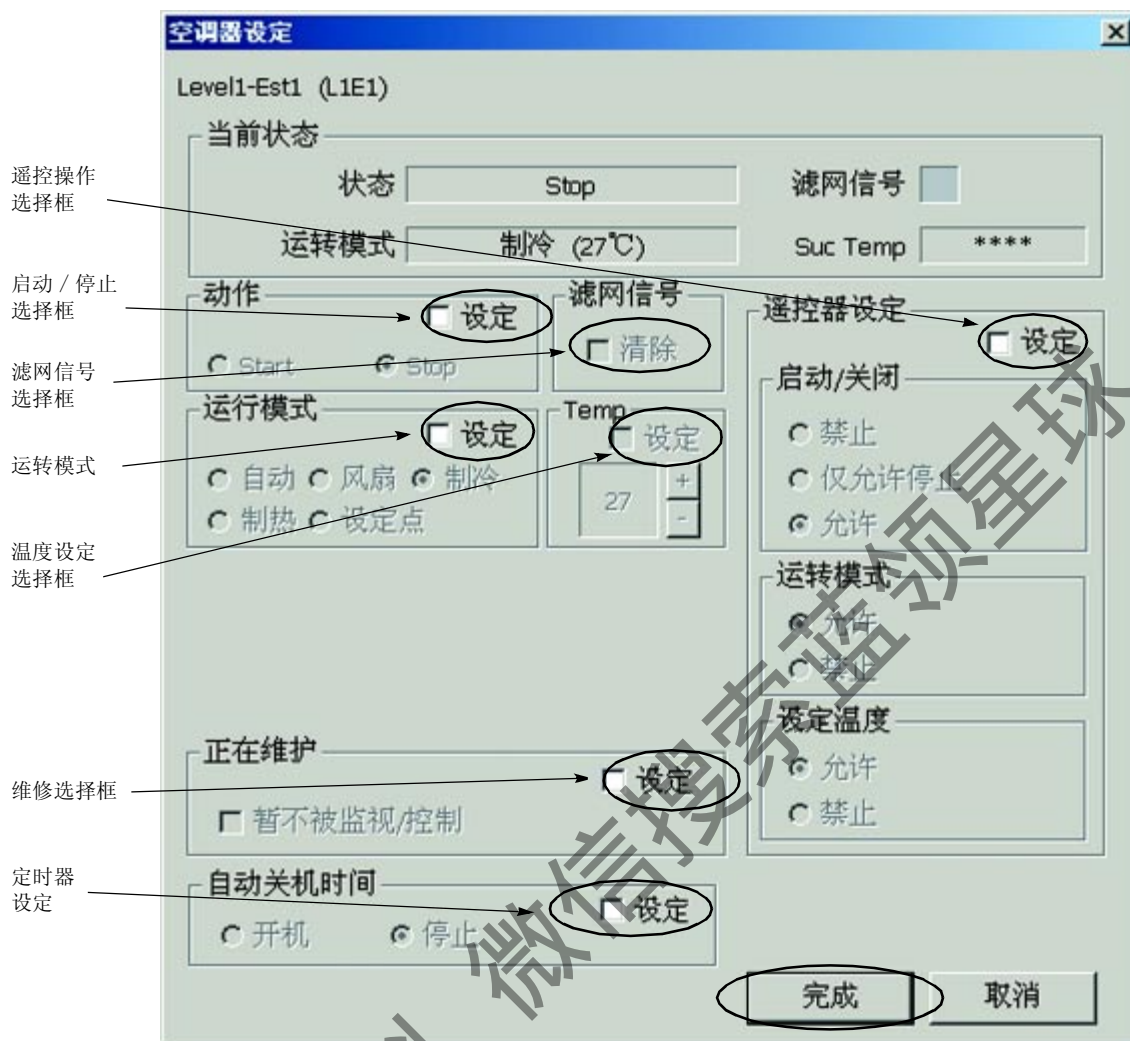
空调器设定

Level1-Est1 (L1E1)

当前状态

状态 Stop

滤网信号

运转模式 制冷 (27℃)

Suc Temp ****

遥控操作选择框

启动 / 停止选择框

滤网信号选择框

运转模式

温度设定选择框

维修选择框

定时器设定

动作

设定

Start Stop

滤网信号

清除

遥控器设定

设定

启动/关闭

禁止

仅允许停止

允许

运行模式

设定

自动 风扇 制冷

制热 设定点

Temp

设定

27

+

-

运转模式

允许

禁止

设定温度

允许

禁止

正在维护

设定

暂不被监视/控制

自动关机时间

设定

开机 停止

完成

取消

微信搜索蓝领星球